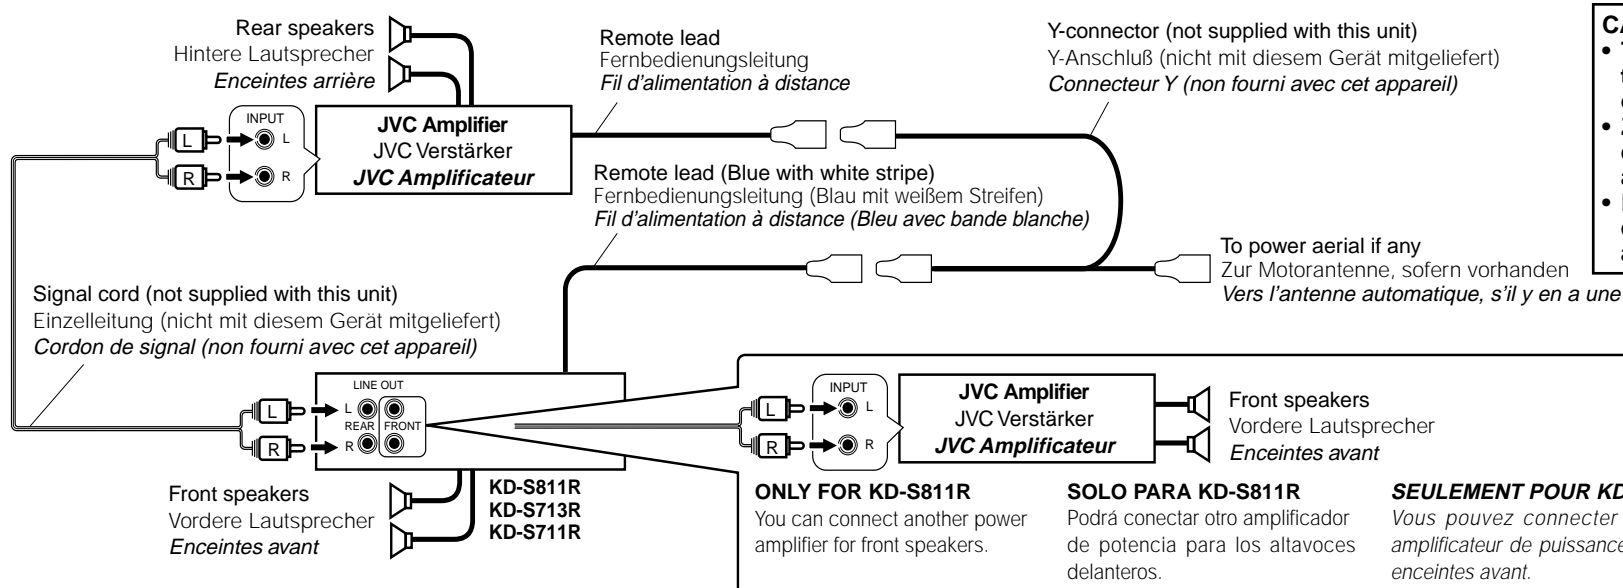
Rear speakers
Hintere Lautsprecher
Enceintes arrière

INPUT
L
R
L
R

JVC Amplifier
JVC Verstärker
JVC Amplificateur

Remote lead
Fernbedienungsleitung
Fil d'alimentation à distance

Y-connector (not supplied with this unit)
Y-Anschluß (nicht mit diesem Gerät mitgeliefert)
Connecteur Y (non fourni avec cet appareil)

CA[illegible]

Remote lead (Blue with white stripe)
Fernbedienungsleitung (Blau mit weißem Streifen)
Fil d'alimentation à distance (Bleu avec bande blanche)

To power aerial if any
Zur Motorantenne, sofern vorhanden
Vers l'antenne automatique, s'il y en a une

Signal cord (not supplied with this unit)
Einzelleitung (nicht mit diesem Gerät mitgeliefert)
Cordon de signal (non fourni avec cet appareil)

LINE OUT
L
REAR
FRONT
R
L
R

INPUT
L
R
L
R

JVC Amplifier
JVC Verstärker
JVC Amplificateur

Front speakers
Vordere Lautsprecher
Enceintes avant

Front speakers
Vordere Lautsprecher
Enceintes avant

KD-S811R
KD-S713R
KD-S711R

ONLY FOR KD-S811R
You can connect another power amplifier for front speakers.

SOLO PARA KD-S811R
Podrá conectar otro amplificador de potencia para los altavoces delanteros.

SEULEMENT POUR KD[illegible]
Vous pouvez connecter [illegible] amplificateur de puissance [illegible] enceintes avant.